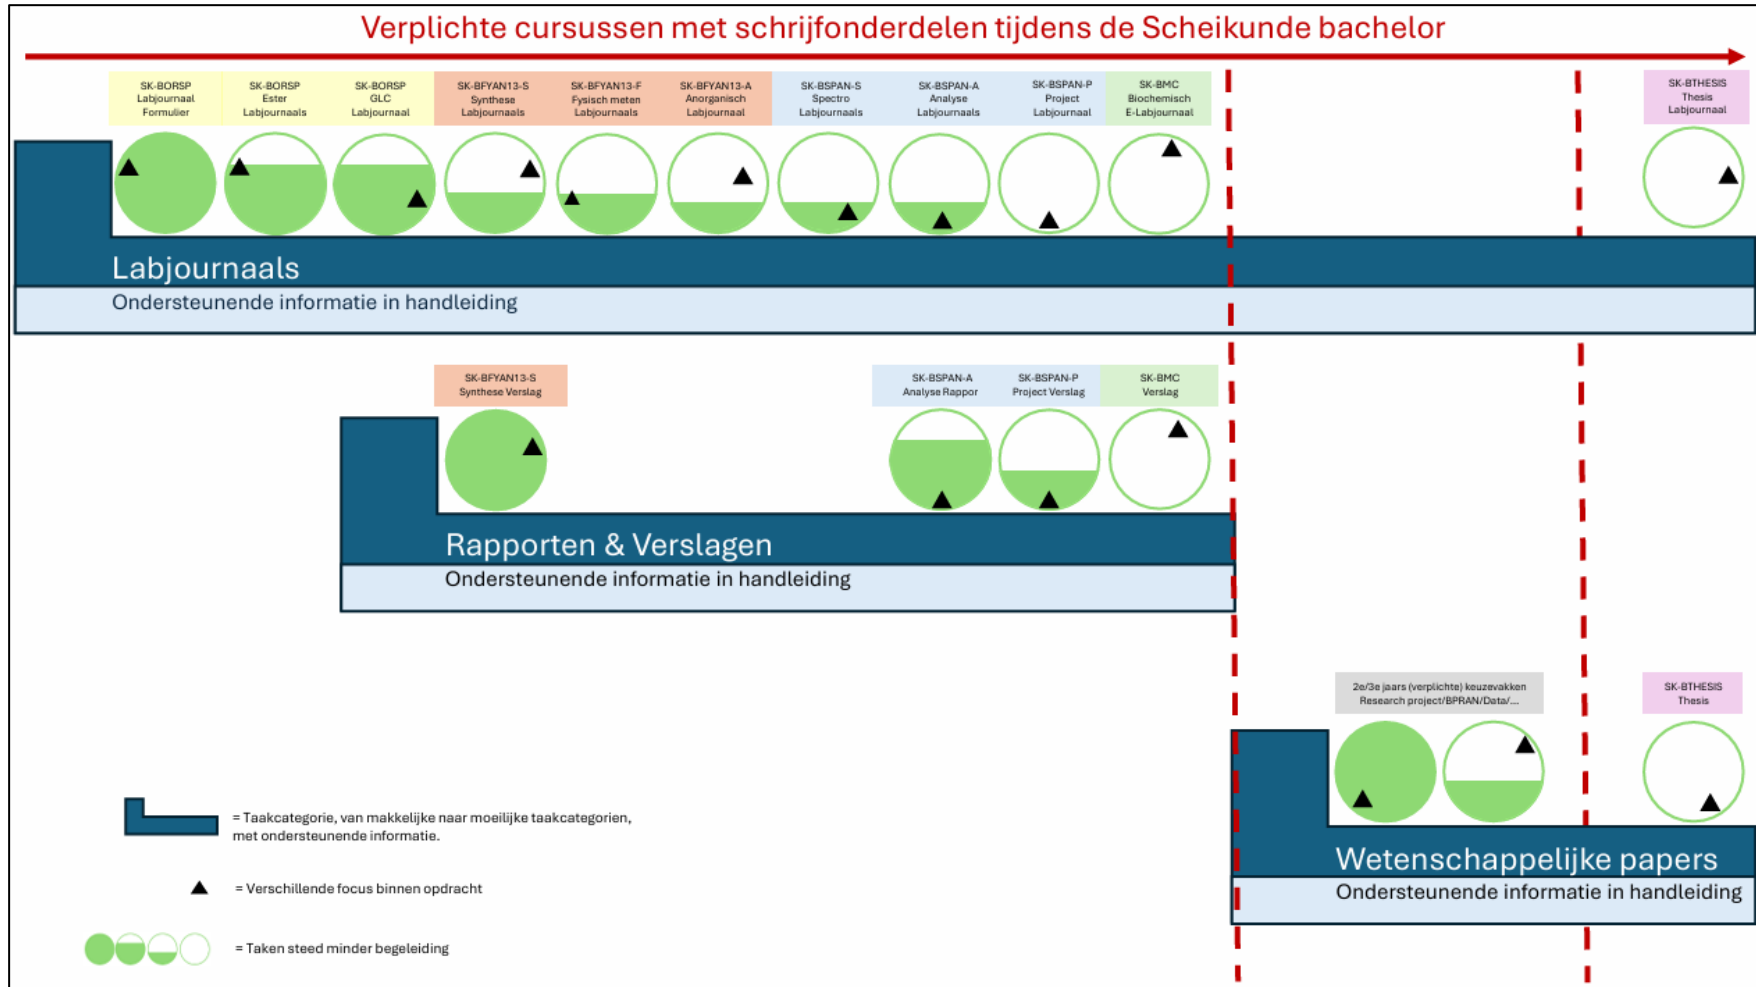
Verplichte cursussen met schrijfonderdelen tijdens de Scheikunde bachelor

SK-BORSP Labjournaal Formulier

SK-BORSP Ester Labjournaals

SK-BORSP GLC Labjournaal

SK-BFYAN13-S Synthese Labjournaals

SK-BFYAN13-F Fysisch meten Labjournaals

SK-BFYAN13-A Anorganisch Labjournaal

SK-BSPAN-S Spectro Labjournaals

SK-BSPAN-A Analyse Labjournaals

SK-BSPAN-P Project Labjournaal

SK-BMC Biochemisch E-Labjournaal

SK-BTHESIS Thesis Labjournaal

Labjournaals

Ondersteunende informatie in handleiding

SK-BFYAN13-S Synthese Verslag

SK-BSPAN-A Analyse Rapport

SK-BSPAN-P Project Verslag

SK-BMC Verslag

Rapporten & Verslagen

Ondersteunende informatie in handleiding

2e/3e jaars (verplichte) keuzevakken Research project/BPRAN/Data/...

SK-BTHESIS Thesis

Wetenschappelijke papers

Ondersteunende informatie in handleiding

= Taakcategorie, van makkelijke naar moeilijke taakcategorien, met ondersteunende informatie.

= Verschillende focus binnen opdracht

= Taken steed minder begeleiding